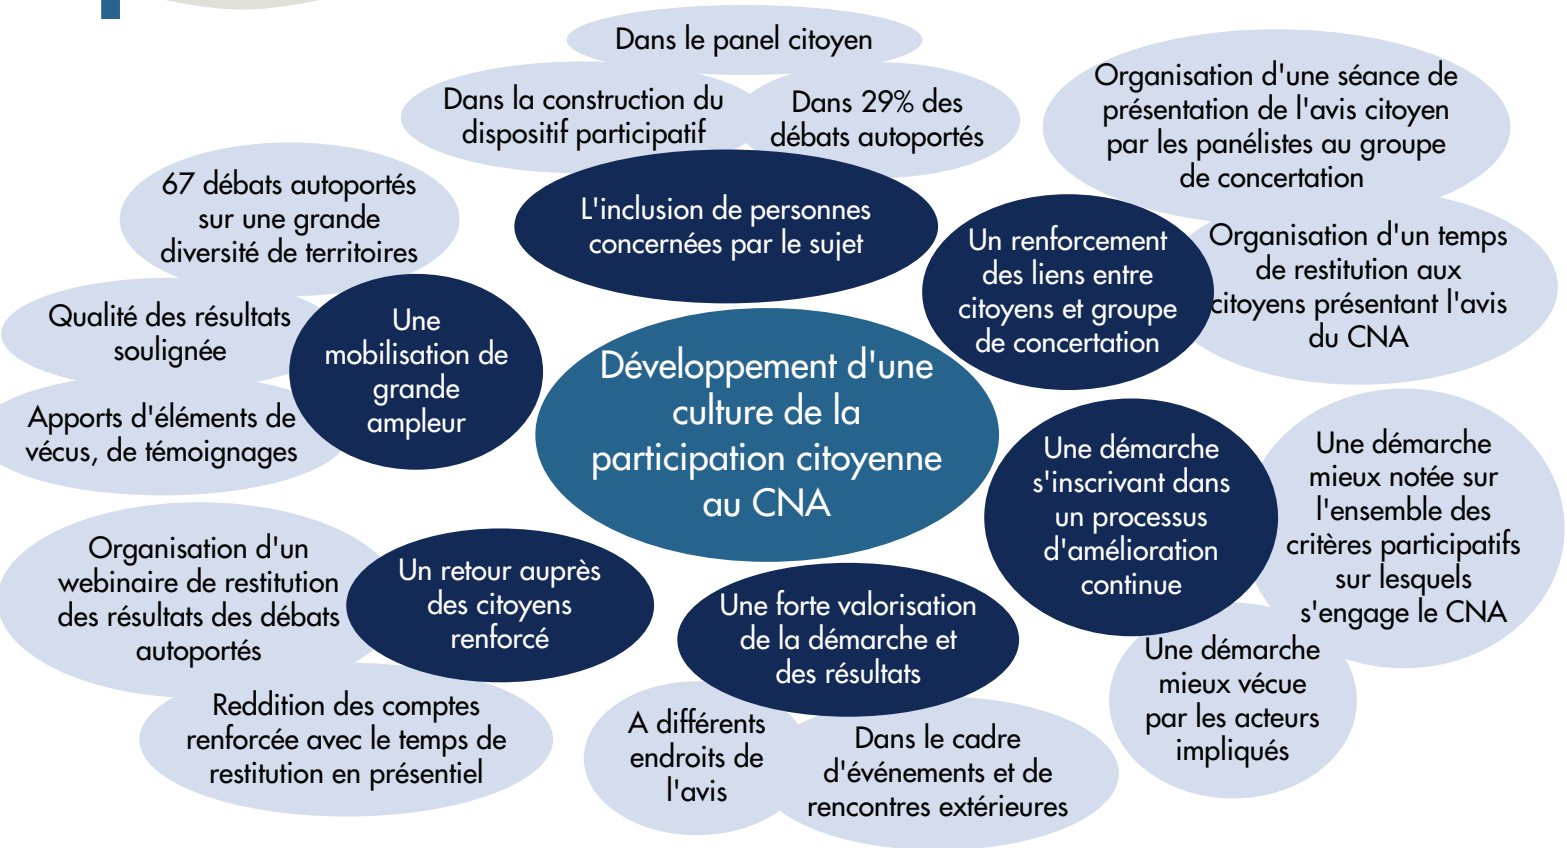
Développement d'une culture de la participation citoyenne au CNA

L'inclusion de personnes concernées par le sujet

Dans le panel citoyen

Dans la construction du dispositif participatif

Dans 29% des débats autoportés

Un renforcement des liens entre citoyens et groupe de concertation

Organisation d'une séance de présentation de l'avis citoyen par les panélistes au groupe de concertation

Organisation d'un temps de restitution aux citoyens présentant l'avis du CNA

Une démarche s'inscrivant dans un processus d'amélioration continue

Une démarche mieux notée sur l'ensemble des critères participatifs sur lesquels s'engage le CNA

Une démarche mieux vécue par les acteurs impliqués

Une forte valorisation de la démarche et des résultats

A différents endroits de l'avis

Dans le cadre d'événements et de rencontres extérieures

Un retour auprès des citoyens renforcé

Organisation d'un webinaire de restitution des résultats des débats autoportés

Reddition des comptes renforcée avec le temps de restitution en présentiel

Une mobilisation de grande ampleur

67 débats autoportés sur une grande diversité de territoires

Qualité des résultats soulignée

Apports d'éléments de vécus, de témoignages